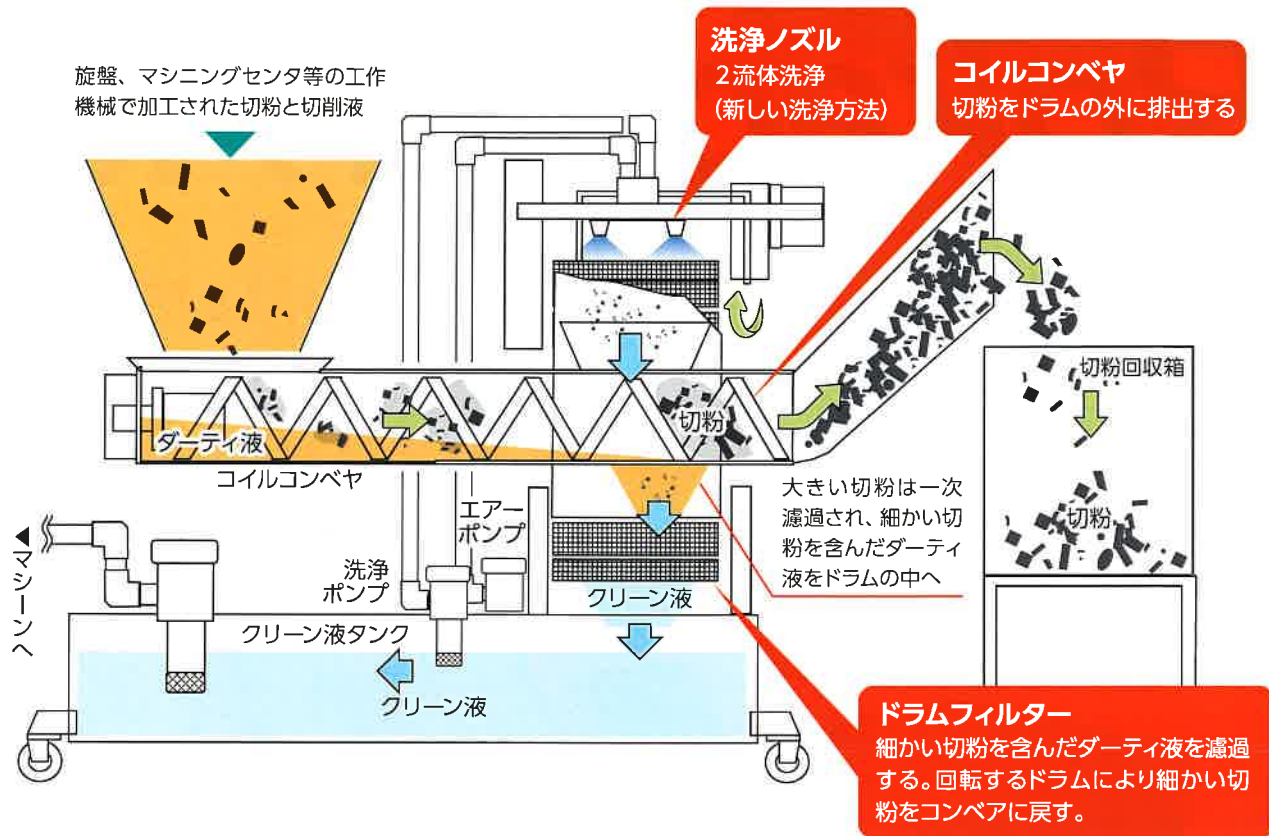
旋盤、マシニングセンタ等の工作機械で加工された切粉と切削液

洗浄ノズル
2流体洗浄
(新しい洗浄方法)

コイルコンベヤ
切粉をドラムの外に排出する

切粉回収箱

ダーティ液

切粉

コイルコンベヤ

大きい切粉は一次濾過され、細かい切粉を含んだダーティ液をドラムの中へ

切粉

◀マシーンへ

エアーポンプ

洗浄ポンプ

クリーン液

クリーン液タンク

クリーン液

ドラムフィルター
細かい切粉を含んだダーティ液を濾過する。回転するドラムにより細かい切粉をコンベアに戻す。